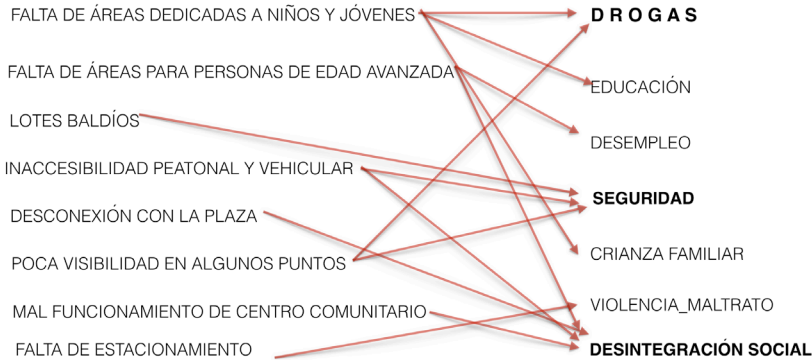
FALTA DE ÁREAS DEDICADAS A NIÑOS Y JÓVENES

FALTA DE ÁREAS PARA PERSONAS DE EDAD AVANZADA

LOTES BALDÍOS

INACCESIBILIDAD PEATONAL Y VEHICULAR

DESCONEXIÓN CON LA PLAZA

POCA VISIBILIDAD EN ALGUNOS PUNTOS

MAL FUNCIONAMIENTO DE CENTRO COMUNITARIO

FALTA DE ESTACIONAMIENTO

D R O G A S

EDUCACIÓN

DESEMPLEO

SEGURIDAD

CRIANZA FAMILIAR

VIOLENCIA_MALTRATO

DESINTEGRACIÓN SOCIAL